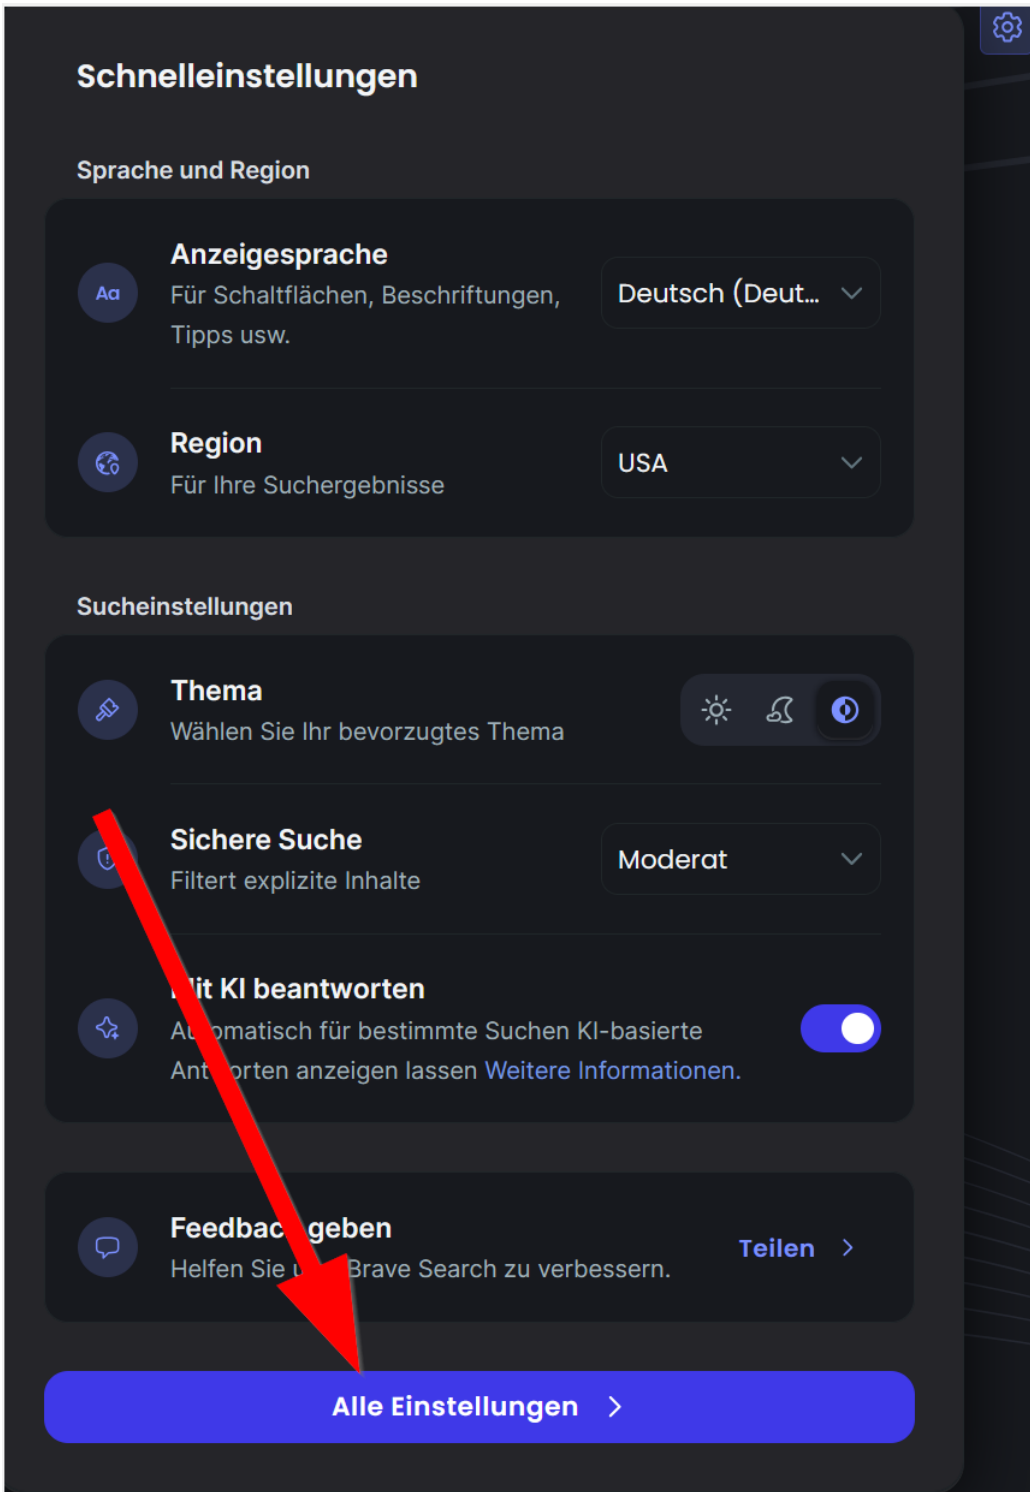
Schnelleinstellungen

Sprache und Region

Aa

Anzeigesprache
Für Schaltflächen, Beschriftungen, Tipps usw.

Deutsch (Deut...

Region
Für Ihre Suchergebnisse

USA

Sucheinstellungen

Thema
Wählen Sie Ihr bevorzugtes Thema

Sichere Suche
Filtert explizite Inhalte

Moderat

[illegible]it KI beantworten
A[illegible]omatisch für bestimmte Suchen KI-basierte Ant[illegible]orten anzeigen lassen Weitere Informationen.

Feedbac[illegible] geben
Helfen Sie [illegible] Brave Search zu verbessern.

Teilen

Alle Einstellungen